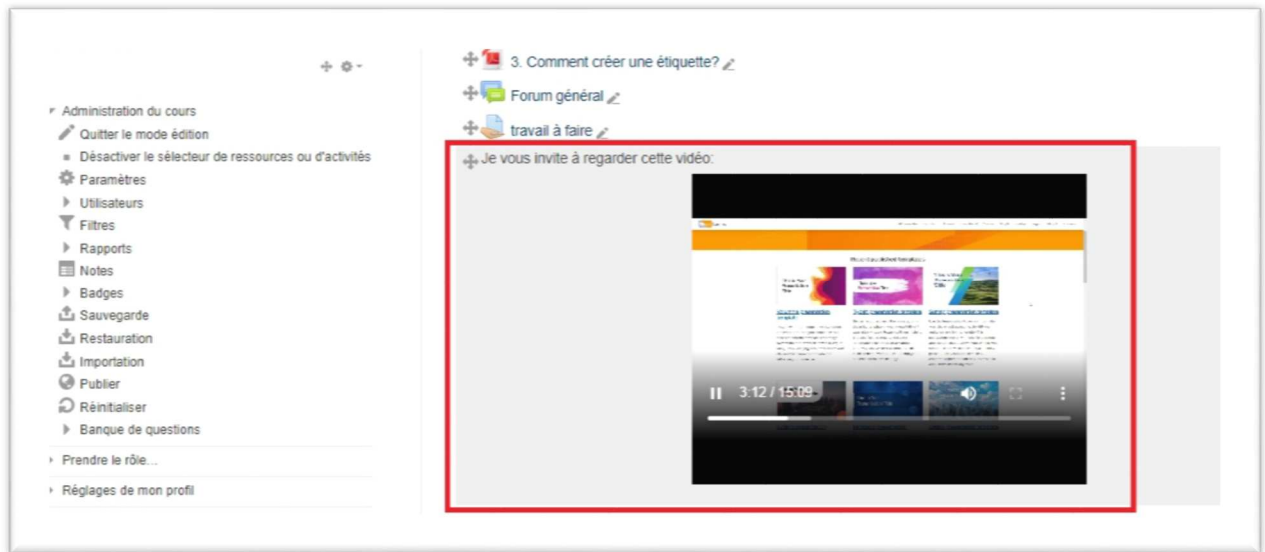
Administration du cours
Quitter le mode édition
Désactiver le sélecteur de ressources ou d'activités
Paramètres
Utilisateurs
Filtres
Rapports
Notes
Badges
Sauvegarde
Restauration
Importation
Publier
Réinitialiser
Banque de questions
Prendre le rôle...
Réglages de mon profil

3. Comment créer une étiquette?
Forum général
travail à faire
Je vous invite à regarder cette vidéo:

3:12 / 15:09